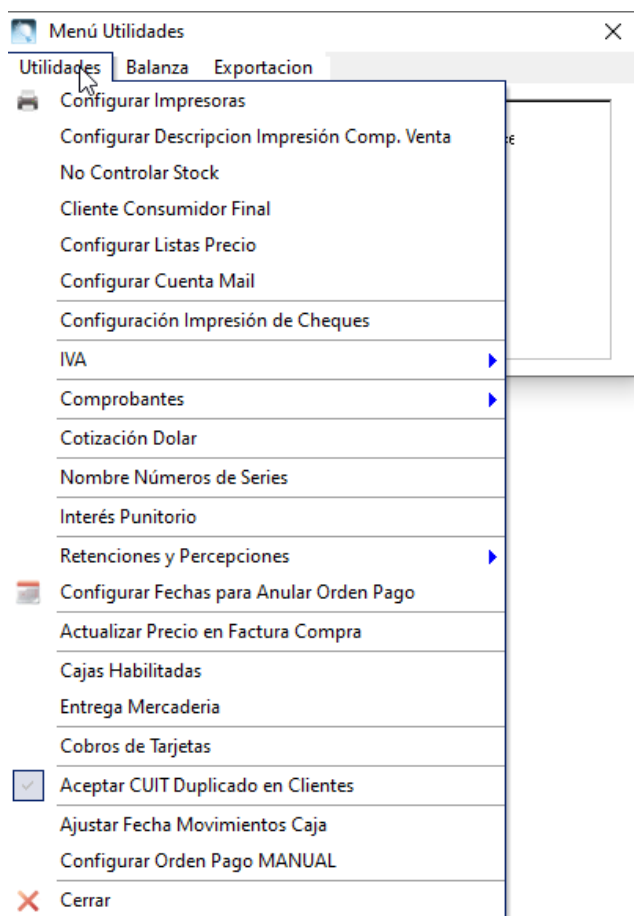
Menú Utilidades
Utilidades Balanza Exportacion
Configurar Impresoras
Configurar Descripcion Impresión Comp. Venta
No Controlar Stock
Cliente Consumidor Final
Configurar Listas Precio
Configurar Cuenta Mail
Configuración Impresión de Cheques
IVA
Comprobantes
Cotización Dolar
Nombre Números de Series
Interés Punitorio
Retenciones y Percepciones
Configurar Fechas para Anular Orden Pago
Actualizar Precio en Factura Compra
Cajas Habilitadas
Entrega Mercaderia
Cobros de Tarjetas
Aceptar CUIT Duplicado en Clientes
Ajustar Fecha Movimientos Caja
Configurar Orden Pago MANUAL
Cerrar